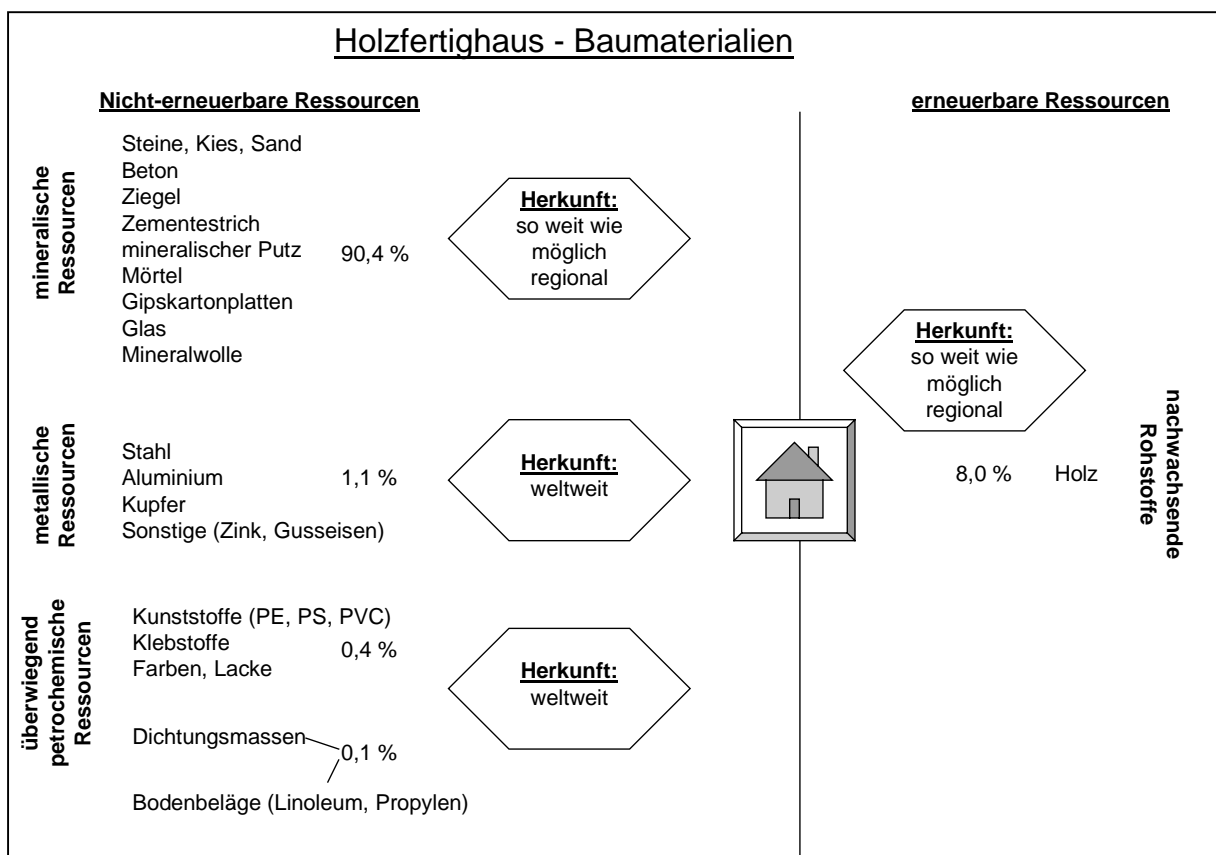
Holzfertighaus - Baumaterialien

Nicht-erneuerbare Ressourcen

erneuerbare Ressourcen

mineralische Ressourcen

Steine, Kies, Sand
Beton
Ziegel
Zementestrich
mineralischer Putz
Mörtel
Gipskartonplatten
Glas
Mineralwolle

90,4 %

Herkunft:
so weit wie möglich regional

Herkunft:
so weit wie möglich regional

nachwachsende Rohstoffe

metallische Ressourcen

Stahl
Aluminium
Kupfer
Sonstige (Zink, Gusseisen)

1,1 %

Herkunft:
weltweit

8,0 %

Holz

überwiegend petrochemische Ressourcen

Kunststoffe (PE, PS, PVC)
Klebstoffe
Farben, Lacke

0,4 %

Herkunft:
weltweit

Dichtungsmassen

0,1 %

Bodenbeläge (Linoleum, Propylen)